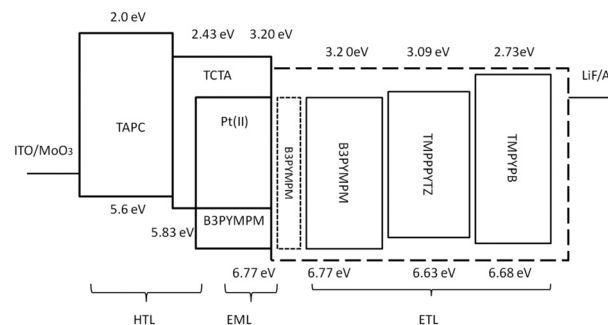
2.0 eV

2.43 eV 3.20 eV

3.2 0eV 3.09 eV 2.73eV

TCTA

LiF/A

TAPC

Pt(II)

ITO/MoO$_3$

B3PYMPM

B3PYMPM

TMPPPyTZ

TMPyPB

5.6 eV

5.83 eV

B3PYMPM

6.77 eV

6.77 eV

6.63 eV

6.68 eV

HTL

EML

ETL